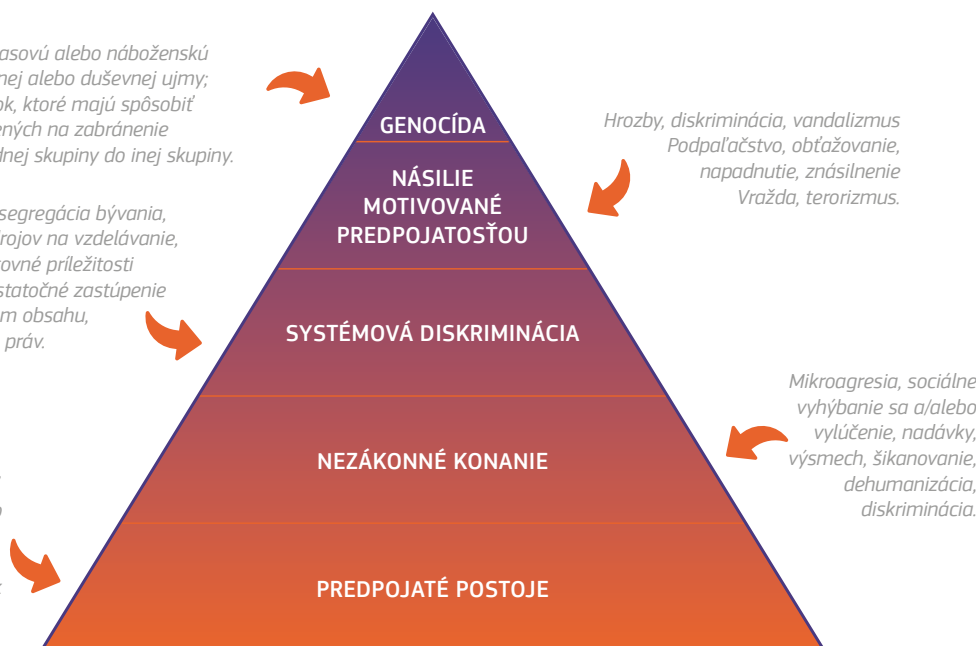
asovú alebo náboženskú
nej alebo duševnej ujmy;
ok, ktoré majú spôsobiť
ených na zabránenie
dnej skupiny do inej skupiny.

segregácia bývania,
rojov na vzdelávanie,
ovné príležitosti
statočné zastúpenie
m obsahu,
práv.

GENOCÍDA

NÁSILIE MOTIVOVANÉ PREDPOJATOSŤOU

SYSTÉMOVÁ DISKRIMINÁCIA

NEZÁKONNÉ KONANIE

PREDPOJATÉ POSTOJE

Hrozby, diskriminácia, vandalizmus
Podpaľačstvo, obťažovanie,
napadnutie, znásilnenie
Vražda, terorizmus.

Mikroagresia, sociálne
vyhýbanie sa a/alebo
vylúčenie, nadávky,
výsmech, šikanovanie,
dehumanizácia,
diskriminácia.